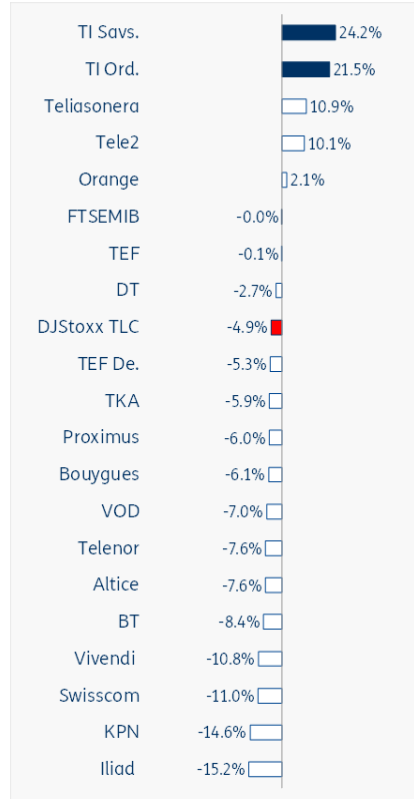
| | |
|---|---|
| TI Savs. | 24.2% |
| TI Ord. | 21.5% |
| Teliasonera | 10.9% |
| Tele2 | 10.1% |
| Orange | 2.1% |
| FTSEMIB | -0.0% |
| TEF | -0.1% |
| DT | -2.7% |
| DJStoxx TLC | -4.9% |
| TEF De. | -5.3% |
| TKA | -5.9% |
| Proximus | -6.0% |
| Bouygues | -6.1% |
| VOD | -7.0% |
| Telenor | -7.6% |
| Altice | -7.6% |
| BT | -8.4% |
| Vivendi | -10.8% |
| Swisscom | -11.0% |
| KPN | -14.6% |
| Iliad | -15.2% |